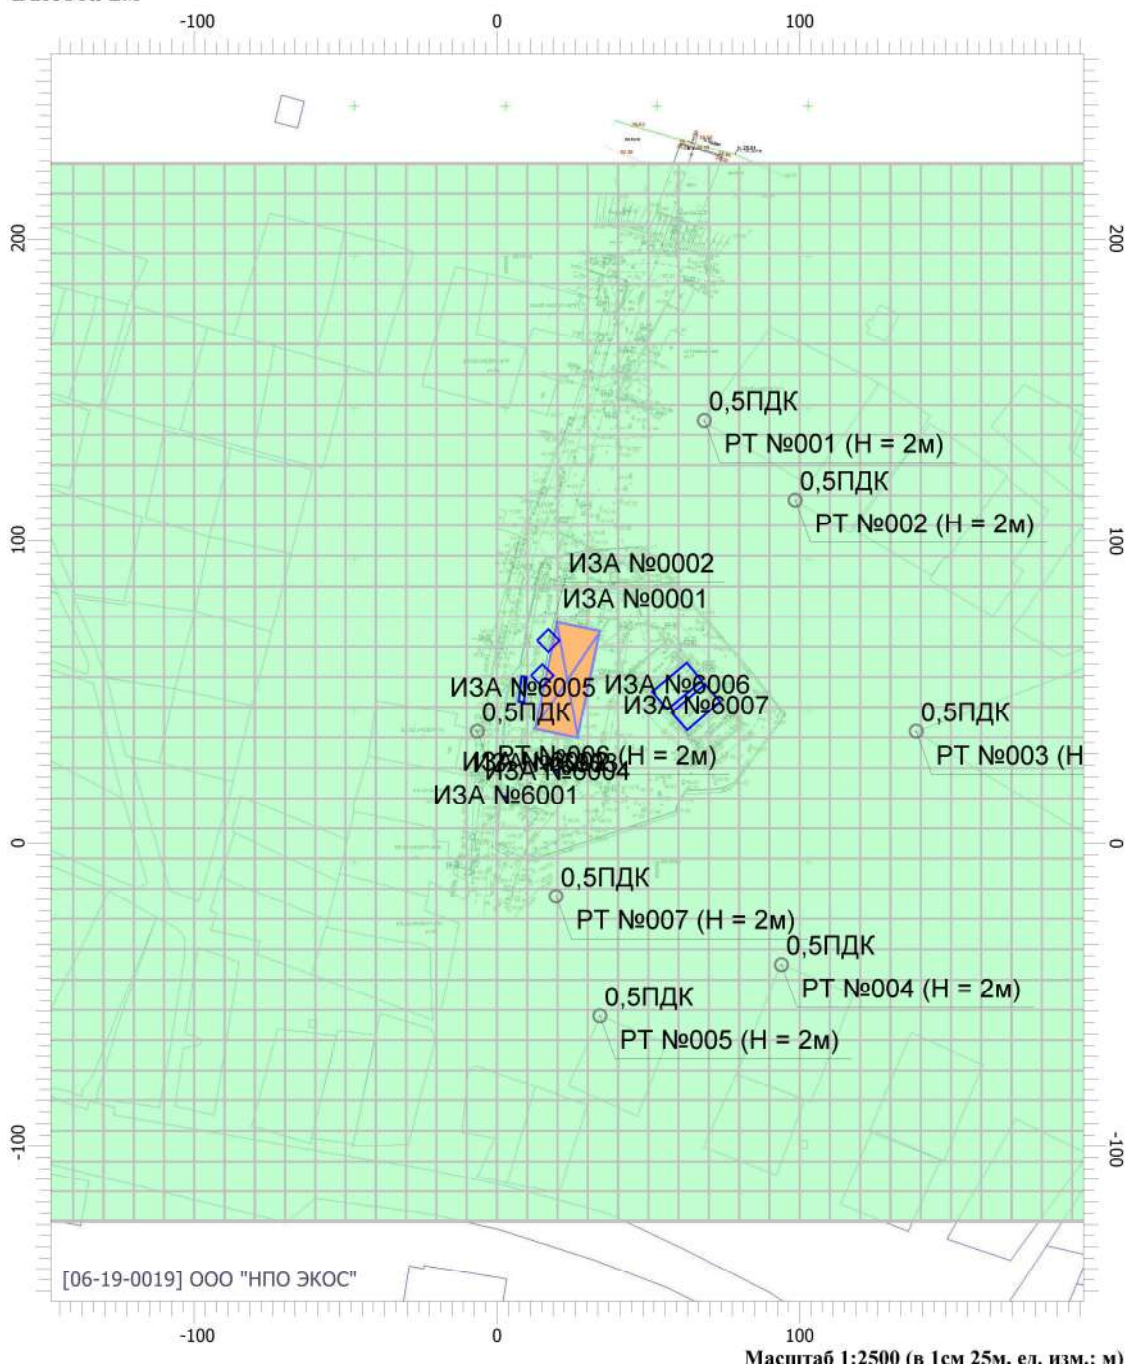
-100
0
100

200
100
0
-100

200
100
0
-100

0,5ПДК
РТ №001 (Н = 2м)
0,5ПДК
РТ №002 (Н = 2м)
ИЗА №0002
ИЗА №0001
ИЗА №6005
ИЗА №6006
ИЗА №6007
0,5ПДК
РТ №006 (Н = 2м)
ИЗА №6004
ИЗА №6001
0,5ПДК
РТ №003 (Н
0,5ПДК
РТ №007 (Н = 2м)
0,5ПДК
РТ №004 (Н = 2м)
0,5ПДК
РТ №005 (Н = 2м)

[06-19-0019] ООО "НПО ЭКОС"

-100
0
100
Масштаб 1:2500 (в 1см 25м, ед. изм.: м)